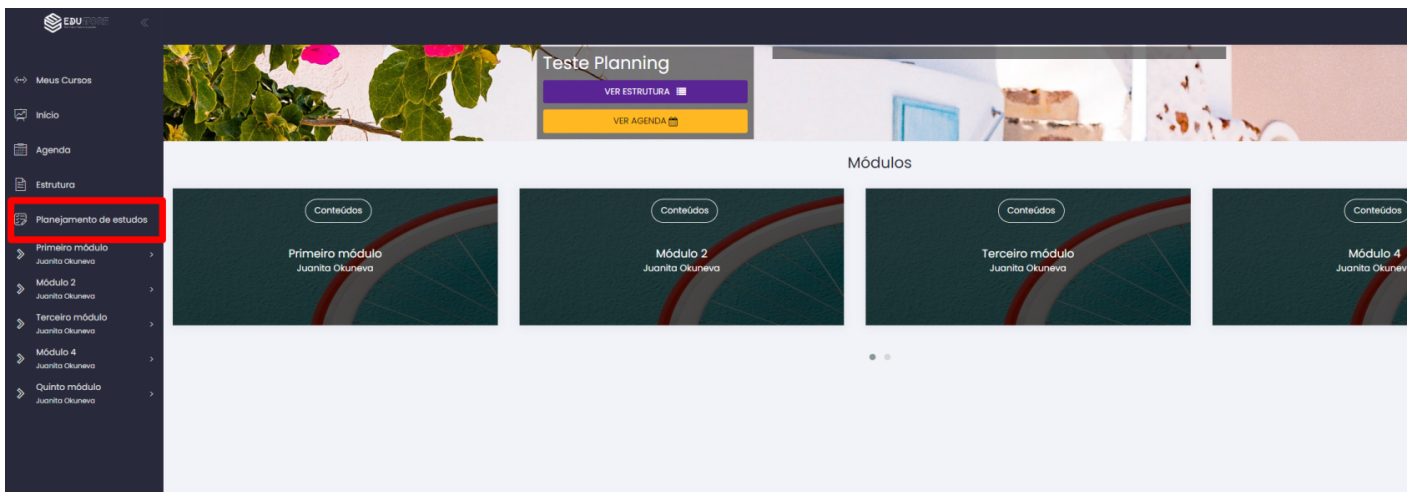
EDU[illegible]

Meus Cursos

Início

Agenda

Estrutura

Planejamento de estudos

Primeiro módulo
Juanita Okuneva

Módulo 2
Juanita Okuneva

Terceiro módulo
Juanita Okuneva

Módulo 4
Juanita Okuneva

Quinto módulo
Juanita Okuneva

Teste Planning

VER ESTRUTURA

VER AGENDA

Módulos

Conteúdos
Primeiro módulo
Juanita Okuneva

Conteúdos
Módulo 2
Juanita Okuneva

Conteúdos
Terceiro módulo
Juanita Okuneva

Conteúdos
Módulo 4
Juanita Okunev